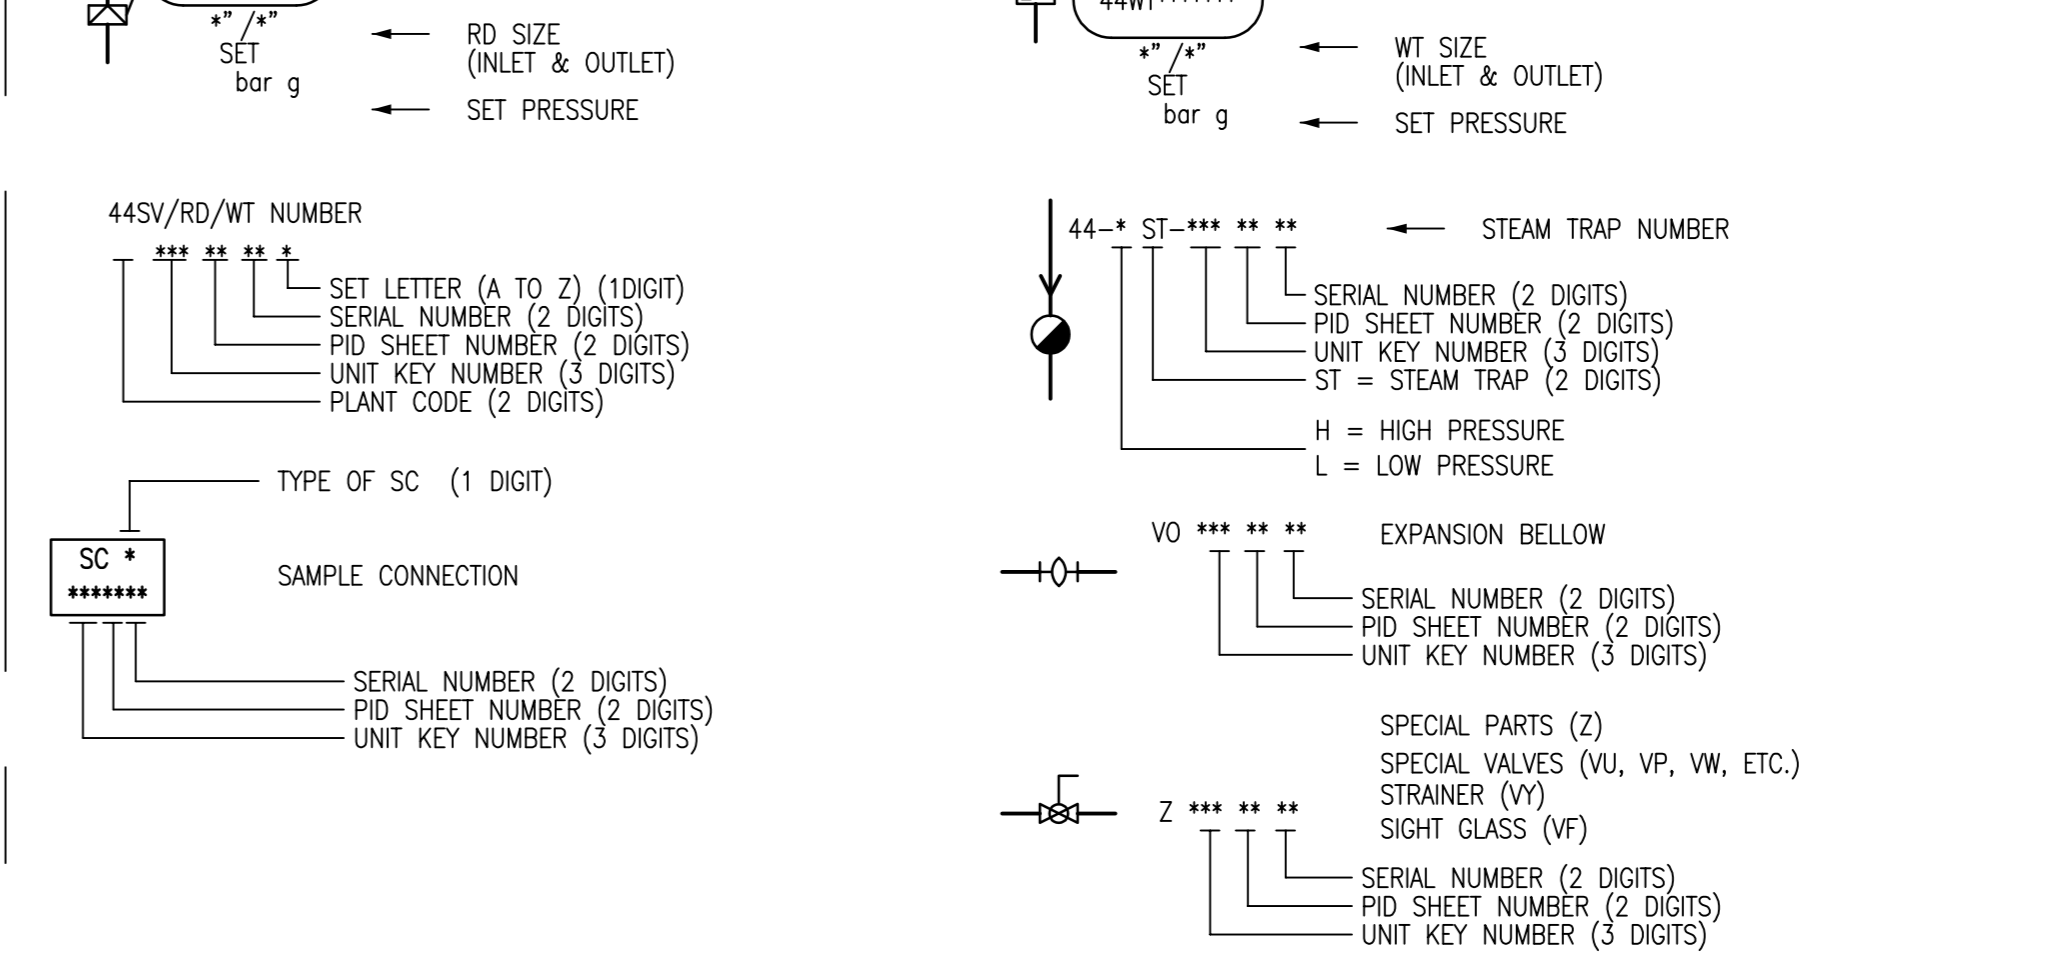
*"/*"
SET
bar g

RD SIZE
(INLET & OUTLET)

SET PRESSURE

44SV/RD/WT NUMBER

_ *** ** ** *

SET LETTER (A TO Z) (1DIGIT)
SERIAL NUMBER (2 DIGITS)
PID SHEET NUMBER (2 DIGITS)
UNIT KEY NUMBER (3 DIGITS)
PLANT CODE (2 DIGITS)

TYPE OF SC (1 DIGIT)

SC *
*******

SAMPLE CONNECTION

SERIAL NUMBER (2 DIGITS)
PID SHEET NUMBER (2 DIGITS)
UNIT KEY NUMBER (3 DIGITS)

44WT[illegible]

*"/*"
SET
bar g

WT SIZE
(INLET & OUTLET)

SET PRESSURE

44-* ST-*** ** **

STEAM TRAP NUMBER

SERIAL NUMBER (2 DIGITS)
PID SHEET NUMBER (2 DIGITS)
UNIT KEY NUMBER (3 DIGITS)
ST = STEAM TRAP (2 DIGITS)

H = HIGH PRESSURE
L = LOW PRESSURE

VO *** ** **

EXPANSION BELLOW

SERIAL NUMBER (2 DIGITS)
PID SHEET NUMBER (2 DIGITS)
UNIT KEY NUMBER (3 DIGITS)

SPECIAL PARTS (Z)
SPECIAL VALVES (VU, VP, VW, ETC.)
STRAINER (VY)
SIGHT GLASS (VF)

Z *** ** **

SERIAL NUMBER (2 DIGITS)
PID SHEET NUMBER (2 DIGITS)
UNIT KEY NUMBER (3 DIGITS)